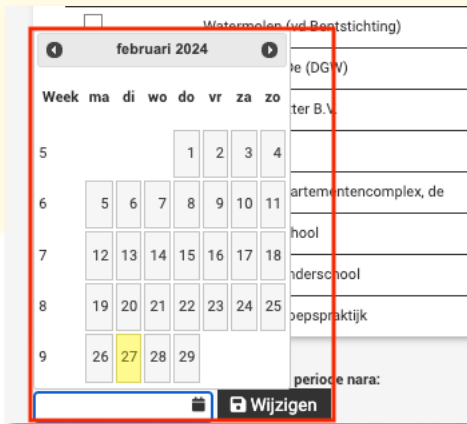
Watermolen (vd Bentstichting)

februari 2024

| Week | ma | di | wo | do | vr | za | zo |
|---|---|---|---|---|---|---|---|
| 5 | | | | 1 | 2 | 3 | 4 |
| 6 | 5 | 6 | 7 | 8 | 9 | 10 | 11 |
| 7 | 12 | 13 | 14 | 15 | 16 | 17 | 18 |
| 8 | 19 | 20 | 21 | 22 | 23 | 24 | 25 |
| 9 | 26 | 27 | 28 | 29 | | | |

Wijzigen

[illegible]e (DGW)

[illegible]ter B.V.

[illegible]artementencomplex, de

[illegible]hool

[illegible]nderschool

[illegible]epspraktijk

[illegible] periode nara: